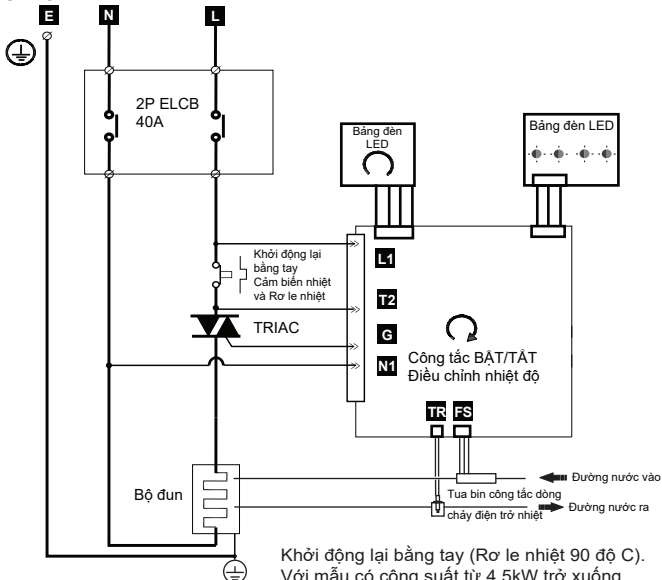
E
N
L
2P ELCB 40A
Bảng đèn LED
Bảng đèn LED
Khởi động lại bằng tay
Cảm biến nhiệt và Rơ le nhiệt
TRIAC
L1
T2
G
N1
Công tắc BẬT/TẮT
Điều chỉnh nhiệt độ
TR
FS
Đường nước vào
Tua bin công tắc dòng
Đường nước ra
chảy điện trở nhiệt
Bộ đun
Khởi động lại bằng tay (Rơ le nhiệt 90 độ C).
Với mẫu có công suất từ 4.5kW trở xuống